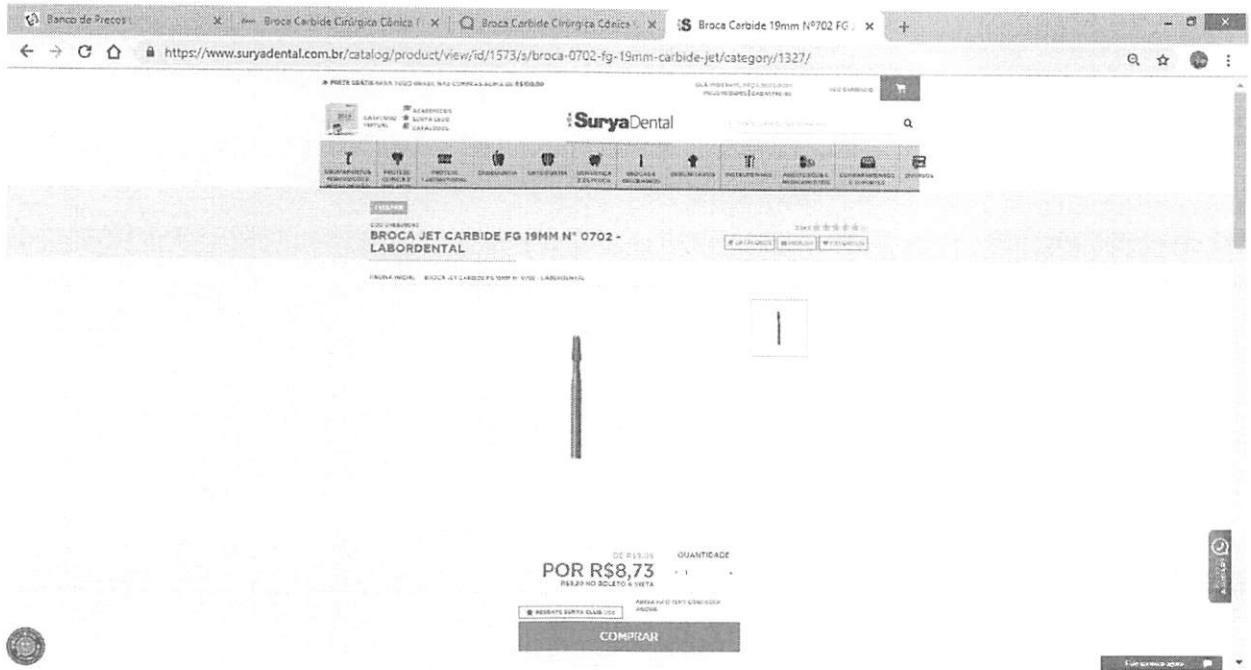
Banco de Preços | × Broca Carbide Cirúrgica Cônica | × Broca Carbide Cirúrgica Cônica | × Broca Carbide 19mm Nº702 FG | × +

https://www.suryadental.com.br/catalog/product/view/id/1573/s/broca-0702-fg-19mm-carbide-jet/category/1327/

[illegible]

SuryaDental

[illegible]

BROCA JET CARBIDE FG 19MM Nº 0702 - LABORDENTAL

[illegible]

DE R$9,05

POR R$8,73

R$8,29 NO BOLETO À VISTA

QUANTIDADE

- 1 +

RESGATE SURYA CLUB

COMPRAR